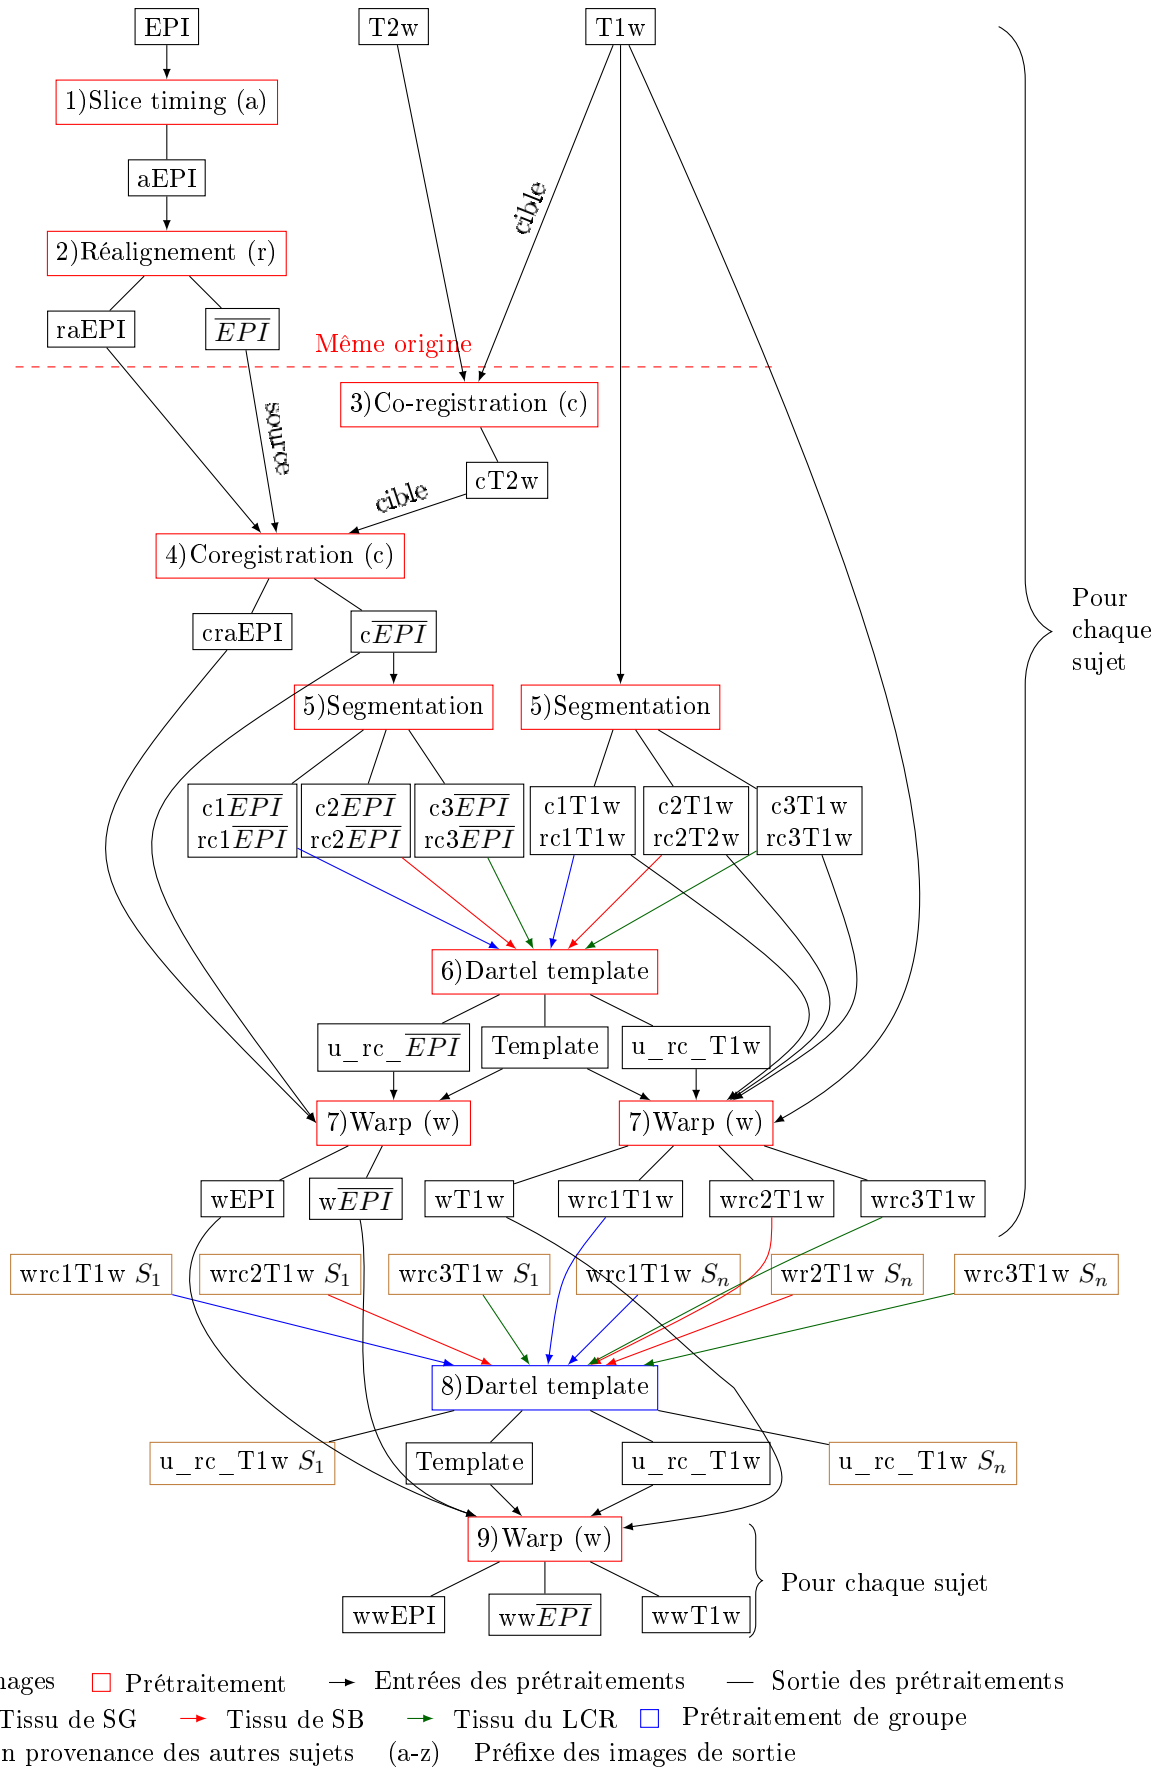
EPI
T2w
T1w
1)Slice timing (a)
aEPI
2)Réalignement (r)
raEPI
$\overline{EPI}$
cible
Même origine
3)Co-registration (c)
source
cT2w
cible
4)Coregistration (c)
craEPI
c$\overline{EPI}$
5)Segmentation
5)Segmentation
c1$\overline{EPI}$ rc1$\overline{EPI}$
c2$\overline{EPI}$ rc2$\overline{EPI}$
c3$\overline{EPI}$ rc3$\overline{EPI}$
c1T1w rc1T1w
c2T1w rc2T2w
c3T1w rc3T1w
Pour chaque sujet
6)Dartel template
u_rc_$\overline{EPI}$
Template
u_rc_T1w
7)Warp (w)
7)Warp (w)
wEPI
w$\overline{EPI}$
wT1w
wrc1T1w
wrc2T1w
wrc3T1w
wrc1T1w $S_1$
wrc2T1w $S_1$
wrc3T1w $S_1$
wrc1T1w $S_n$
wr2T1w $S_n$
wrc3T1w $S_n$
8)Dartel template
u_rc_T1w $S_1$
Template
u_rc_T1w
u_rc_T1w $S_n$
9)Warp (w)
Pour chaque sujet
wwEPI
ww$\overline{EPI}$
wwT1w
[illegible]ages Prétraitement Entrées des prétraitements Sortie des prétraitements
Tissu de SG Tissu de SB Tissu du LCR Prétraitement de groupe
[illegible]n provenance des autres sujets (a-z) Préfixe des images de sortie